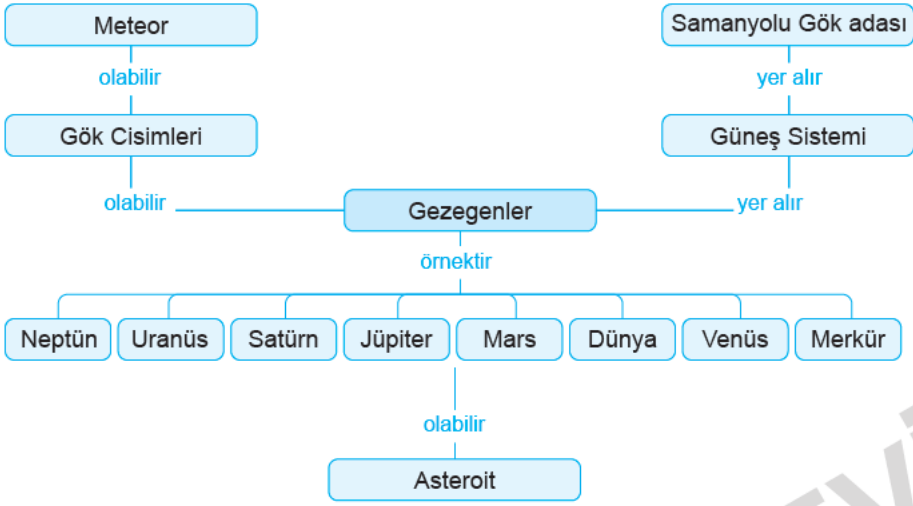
Meteor

olabilir

Gök Cisimleri

olabilir

Samanyolu Gök adası

yer alır

Güneş Sistemi

yer alır

Gezegenler

örnektir

Neptün

Uranüs

Satürn

Jüpiter

Mars

Dünya

Venüs

Merkür

olabilir

Asteroit